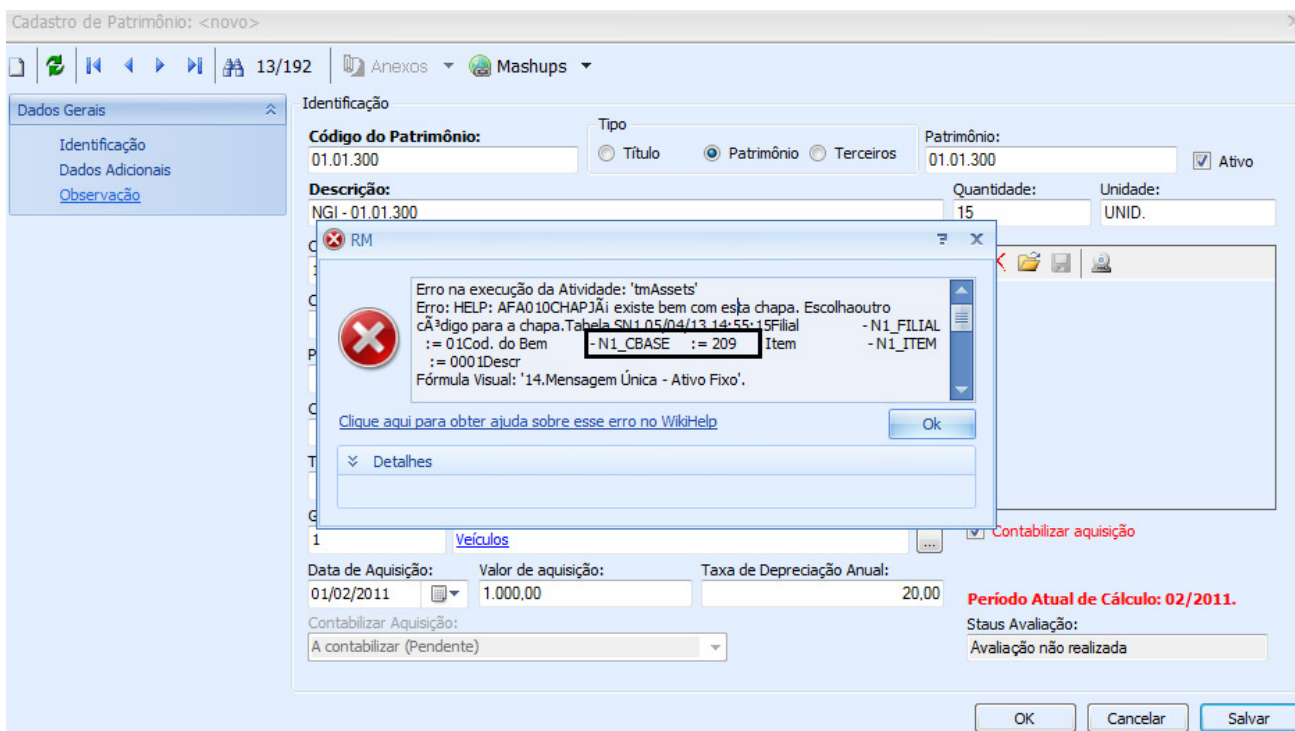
Cadastro de Patrimônio: <novo>

13/192 Anexos Mashups

Dados Gerais
Identificação
Dados Adicionais
Observação

Identificação
Código do Patrimônio:
01.01.300
Tipo
Título Patrimônio Terceiros
Patrimônio:
01.01.300
Ativo
Descrição:
NGI - 01.01.300
Quantidade:
15
Unidade:
UNID.

RM
Erro na execução da Atividade: 'tmAssets'
Erro: HELP: AFA010CHAPJÃi existe bem com esta chapa. Escolhaoutro cÃ³digo para a chapa.Tabela SN1 05/04/13 14:55:15Filial - N1_FILIAL := 01Cod. do Bem - N1_CBASE := 209 Item - N1_ITEM := 0001Descr
Fórmula Visual: '14.Mensagem Única - Ativo Fixo'.
Clique aqui para obter ajuda sobre esse erro no WikiHelp
Ok
Detalhes

1 Veículos
Contabilizar aquisição
Data de Aquisição:
01/02/2011
Valor de aquisição:
1.000,00
Taxa de Depreciação Anual:
20,00
Período Atual de Cálculo: 02/2011.
Contabilizar Aquisição:
A contabilizar (Pendente)
Staus Avaliação:
Avaliação não realizada
OK Cancelar Salvar